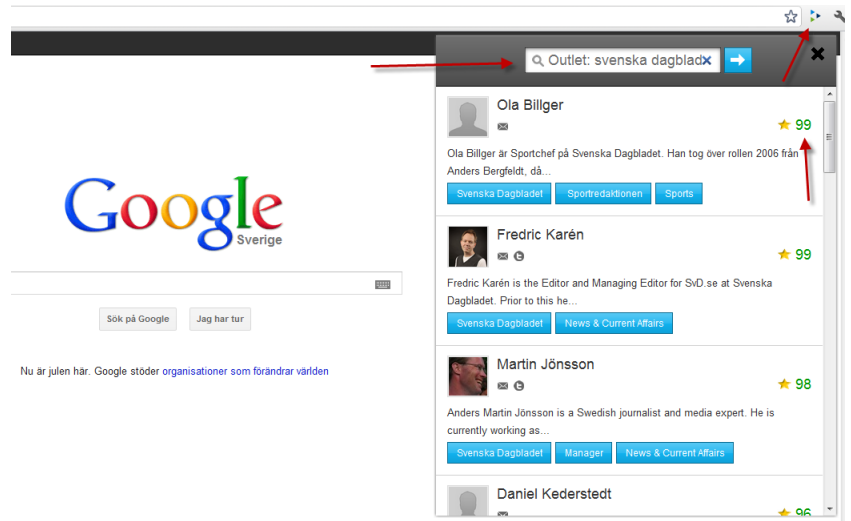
Google
Sverige

Sök på Google
Jag har tur

Nu är julen här. Google stöder organisationer som förändrar världen

Outlet: svenska dagblad

Ola Billger
99
Ola Billger är Sportchef på Svenska Dagbladet. Han tog över rollen 2006 från Anders Bergfeldt, då...
Svenska Dagbladet
Sportredaktionen
Sports

Fredric Karén
99
Fredric Karén is the Editor and Managing Editor for SvD.se at Svenska Dagbladet. Prior to this he...
Svenska Dagbladet
News & Current Affairs

Martin Jönsson
98
Anders Martin Jönsson is a Swedish journalist and media expert. He is currently working as...
Svenska Dagbladet
Manager
News & Current Affairs

Daniel Kederstedt
96